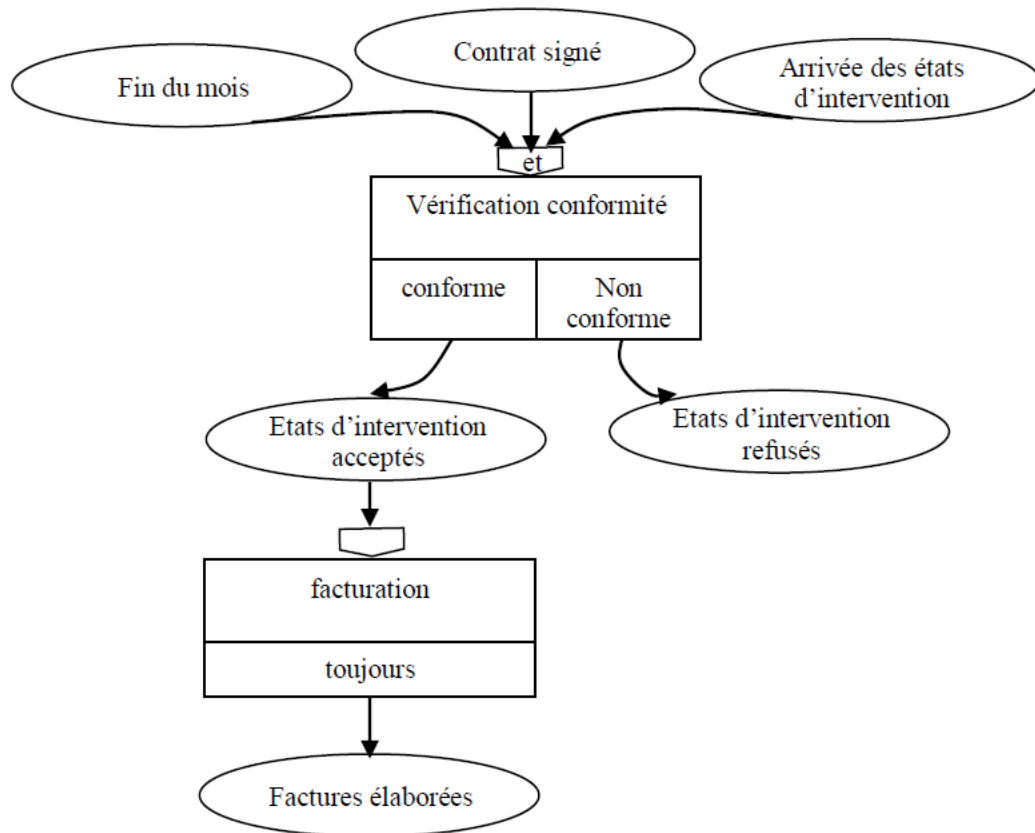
Contrat signé

Fin du mois

Arrivée des états d'intervention

et

Vérification conformité

conforme

Non conforme

Etats d'intervention acceptés

Etats d'intervention refusés

facturation

toujours

Factures élaborées